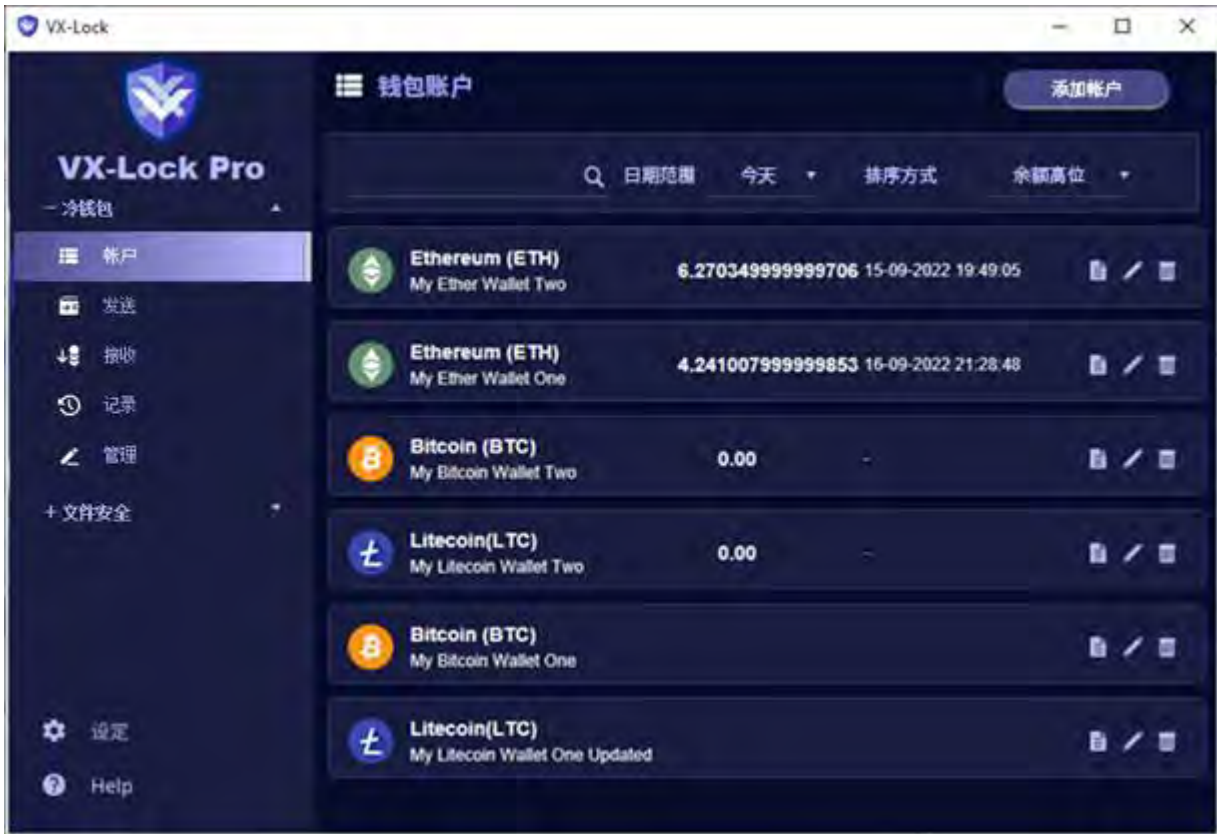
VX-Lock

VX-Lock Pro

一冷钱包

帐户

发送

接收

记录

管理

+文件安全

设定

Help

钱包账户

添加帐户

日期范围 今天 排序方式 余额高位

Ethereum (ETH)
My Ether Wallet Two
6.270349999999706 15-09-2022 19:49:05

Ethereum (ETH)
My Ether Wallet One
4.241007999999853 16-09-2022 21:28:48

Bitcoin (BTC)
My Bitcoin Wallet Two
0.00 -

Litecoin(LTC)
My Litecoin Wallet Two
0.00 -

Bitcoin (BTC)
My Bitcoin Wallet One

Litecoin(LTC)
My Litecoin Wallet One Updated